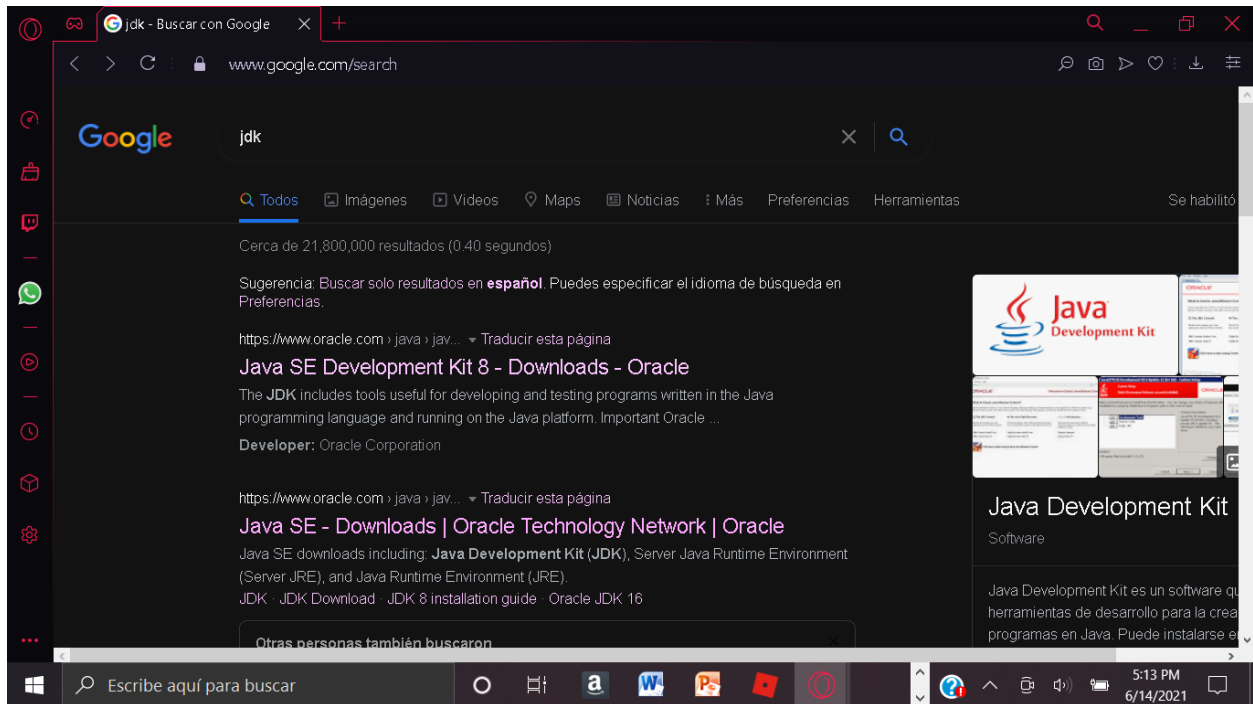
jdk - Buscar con Google

www.google.com/search

Google

jdk

Todos Imágenes Videos Maps Noticias Más Preferencias Herramientas

Se habilitó

Cerca de 21,800,000 resultados (0.40 segundos)

Sugerencia: Buscar solo resultados en español. Puedes especificar el idioma de búsqueda en Preferencias.

https://www.oracle.com › java › jav... ▾ Traducir esta página

Java SE Development Kit 8 - Downloads - Oracle

The JDK includes tools useful for developing and testing programs written in the Java programming language and running on the Java platform. Important Oracle ...

Developer: Oracle Corporation

https://www.oracle.com › java › jav... ▾ Traducir esta página

Java SE - Downloads | Oracle Technology Network | Oracle

Java SE downloads including: Java Development Kit (JDK), Server Java Runtime Environment (Server JRE), and Java Runtime Environment (JRE).

JDK · JDK Download · JDK 8 installation guide · Oracle JDK 16

Otras personas también buscaron

Java Development Kit

Java Development Kit

Software

Java Development Kit es un software q herramientas de desarrollo para la crea programas en Java. Puede instalarse e

Escribe aquí para buscar

5:13 PM
6/14/2021